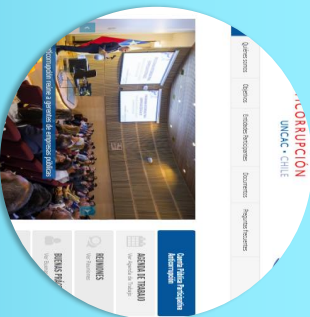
Quiénes somos

Objetivos

Entidades Participantes

Documentos

Preguntas Frecuentes

CORRUPCIÓN

UNCAC · CHILE

corrupción nueve a gerentes de empresas públicas

Sumate Alianza Anticorrupción Metropolitano

AGENDA DE TRABAJO

Ver Agenda de Trabajo

REUNIONES

Ver Reuniones

BUENAS PRÁ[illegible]

Ver Buenas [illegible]